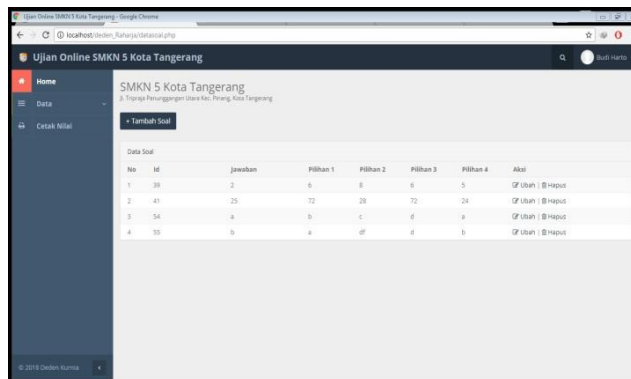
Ujian Online SMKN 5 Kota Tangerang - Google Chrome

localhost/deden_Raharja/datasoal.php

Ujian Online SMKN 5 Kota Tangerang

Budi Harto

Home

Data

Cetak Nilai

SMKN 5 Kota Tangerang

Jl. Triyaja Panunggangan Utara Kec. Pinang, Kota Tangerang

+ Tambah Soal

Data Soal

| No | Id | Jawaban | Pilihan 1 | Pilihan 2 | Pilihan 3 | Pilihan 4 | Aksi |
|---|---|---|---|---|---|---|---|
| 1 | 39 | 2 | 6 | 8 | 6 | 5 | Ubah \| Hapus |
| 2 | 41 | 25 | 72 | 28 | 72 | 24 | Ubah \| Hapus |
| 3 | 54 | a | b | c | d | a | Ubah \| Hapus |
| 4 | 55 | b | a | df | d | b | Ubah \| Hapus |

© 2018 Deden Kurnia